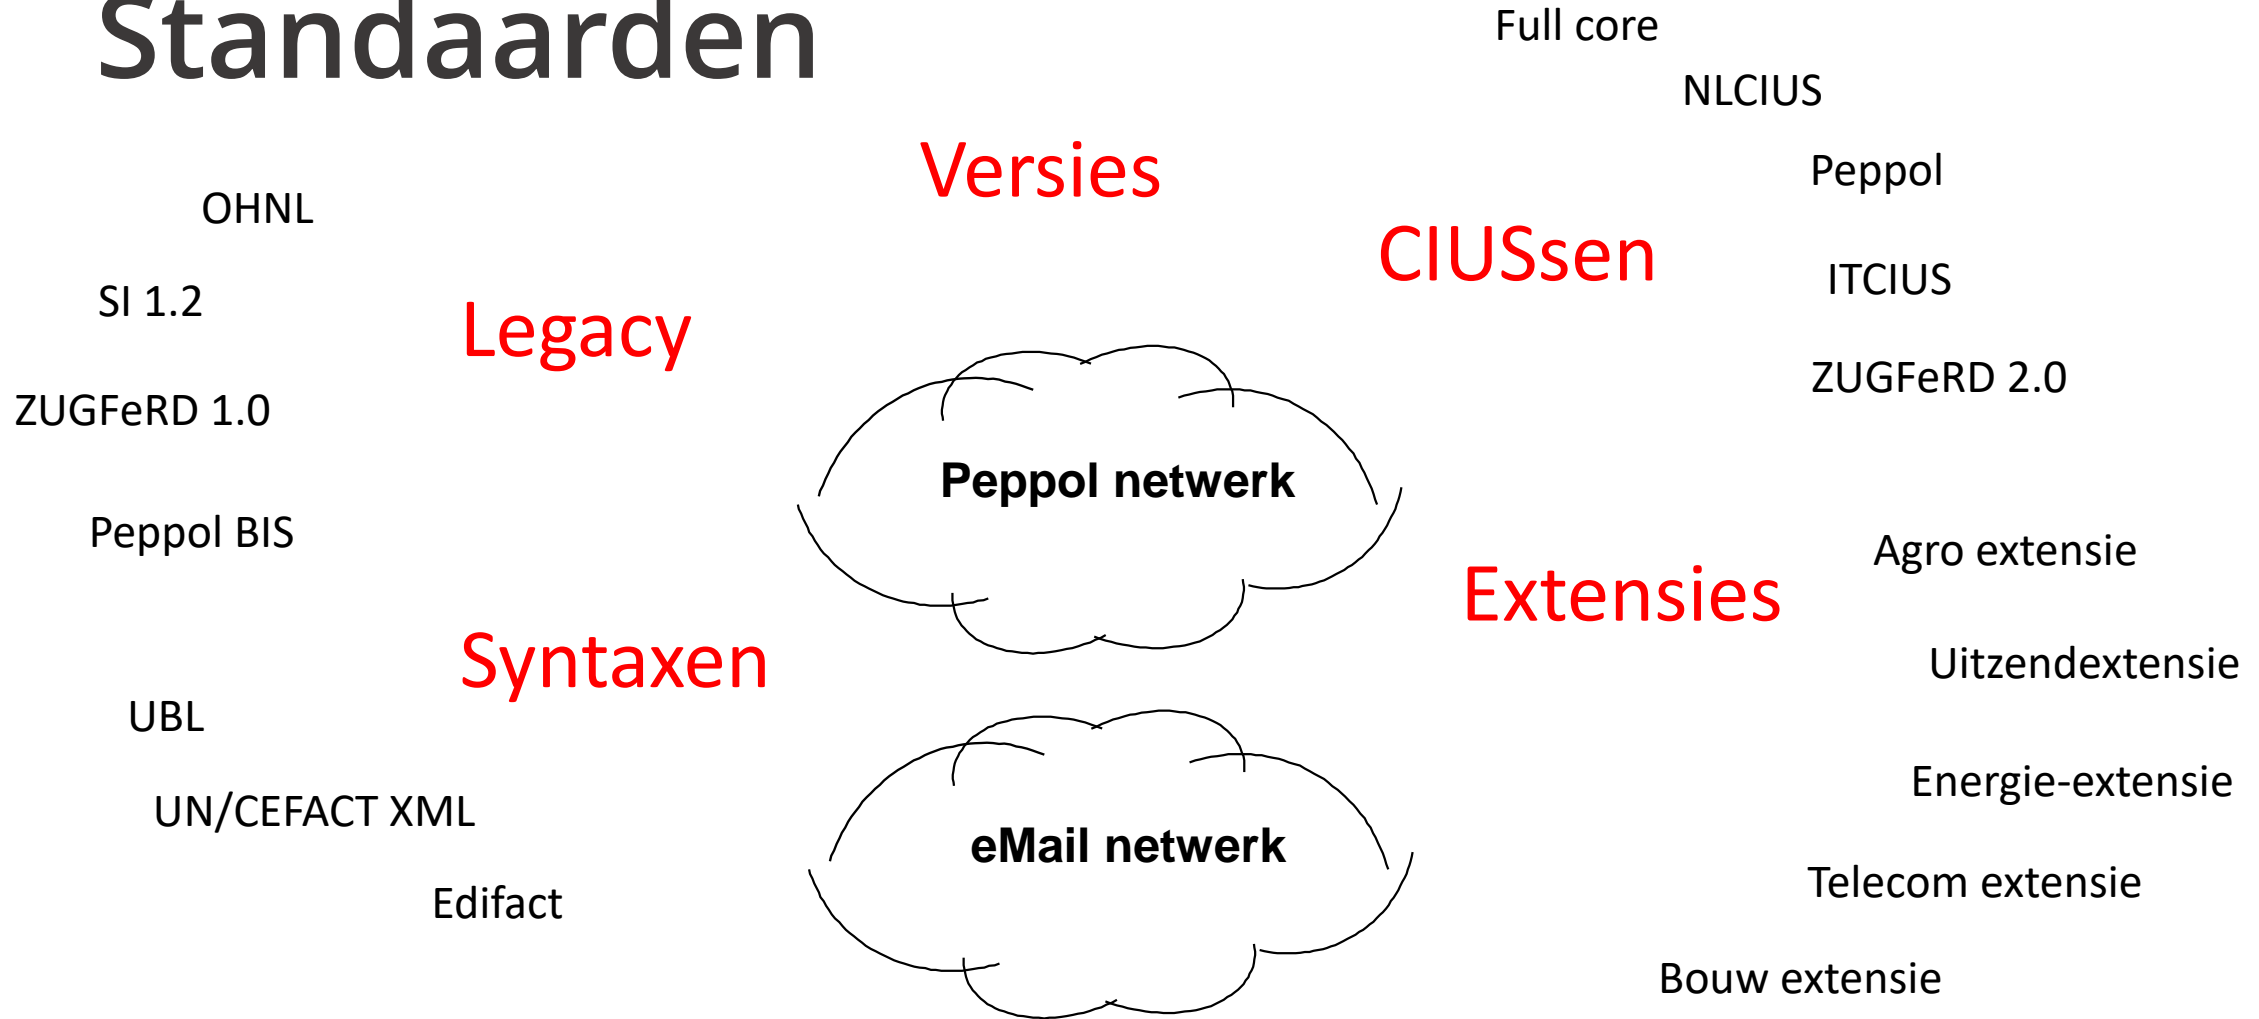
Standaarden

Full core

NLCIUS

Versies

Peppol

OHNL

CIUSsen

ITCIUS

SI 1.2

Legacy

ZUGFeRD 2.0

ZUGFeRD 1.0

Peppol netwerk

Peppol BIS

Agro extensie

Extensies

Syntaxen

Uitzendextensie

UBL

Energie-extensie

UN/CEFACT XML

eMail netwerk

Edifact

Telecom extensie

Bouw extensie